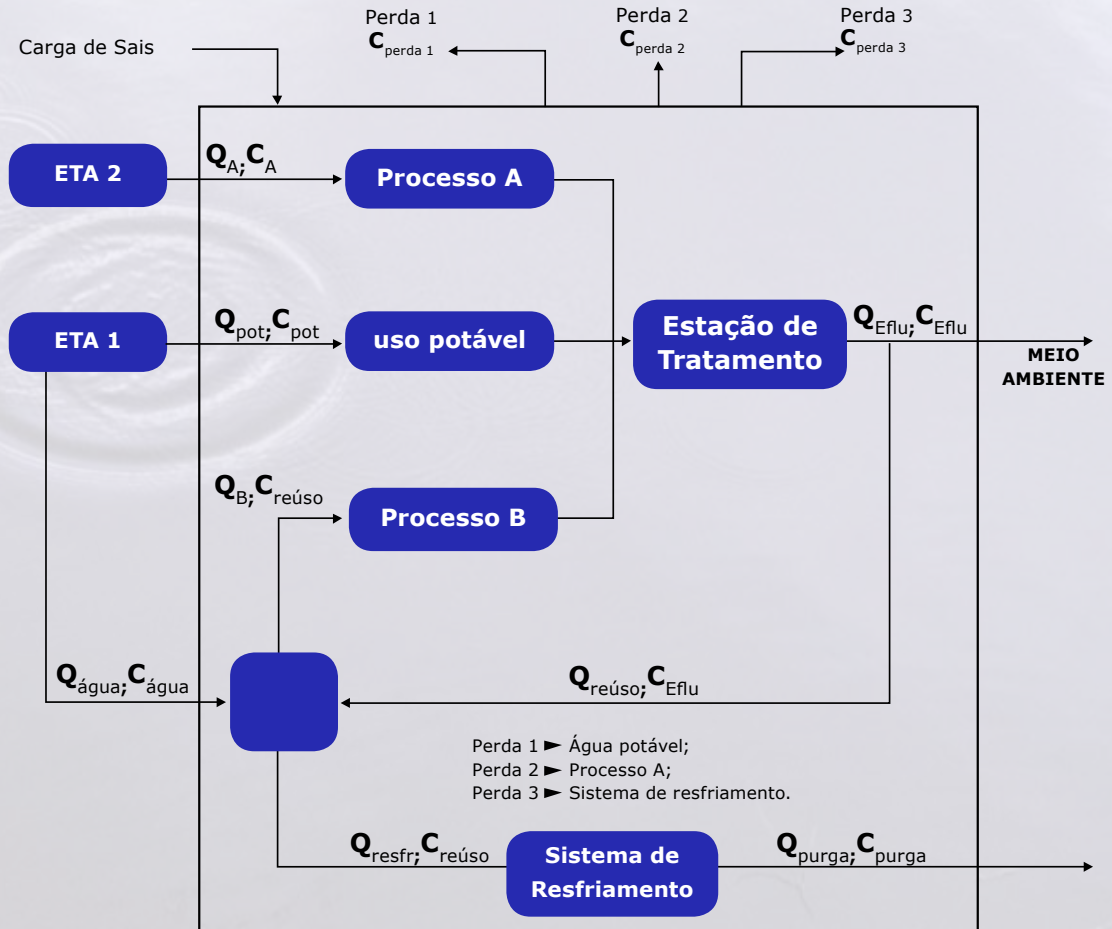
Carga de Sais

Perda 1
$C_{perda\ 1}$

Perda 2
$C_{perda\ 2}$

Perda 3
$C_{perda\ 3}$

ETA 2

$Q_A; C_A$

Processo A

ETA 1

$Q_{pot}; C_{pot}$

uso potável

Estação de Tratamento

$Q_{Eflu}; C_{Eflu}$

MEIO AMBIENTE

$Q_B; C_{reúso}$

Processo B

$Q_{água}; C_{água}$

$Q_{reúso}; C_{Eflu}$

Perda 1 ► Água potável;
Perda 2 ► Processo A;
Perda 3 ► Sistema de resfriamento.

$Q_{resfr}; C_{reúso}$

Sistema de Resfriamento

$Q_{purga}; C_{purga}$